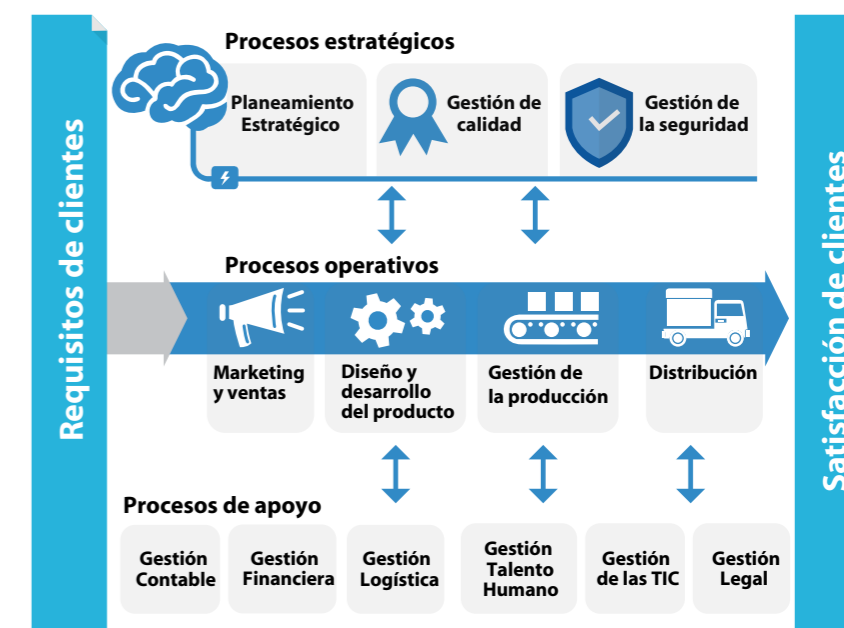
Requisitos de clientes

Procesos estratégicos

Planeamiento Estratégico

Gestión de calidad

Gestión de la seguridad

Procesos operativos

Marketing y ventas

Diseño y desarrollo del producto

Gestión de la producción

Distribución

Procesos de apoyo

Gestión Contable

Gestión Financiera

Gestión Logística

Gestión Talento Humano

Gestión de las TIC

Gestión Legal

Satisfacción de clientes